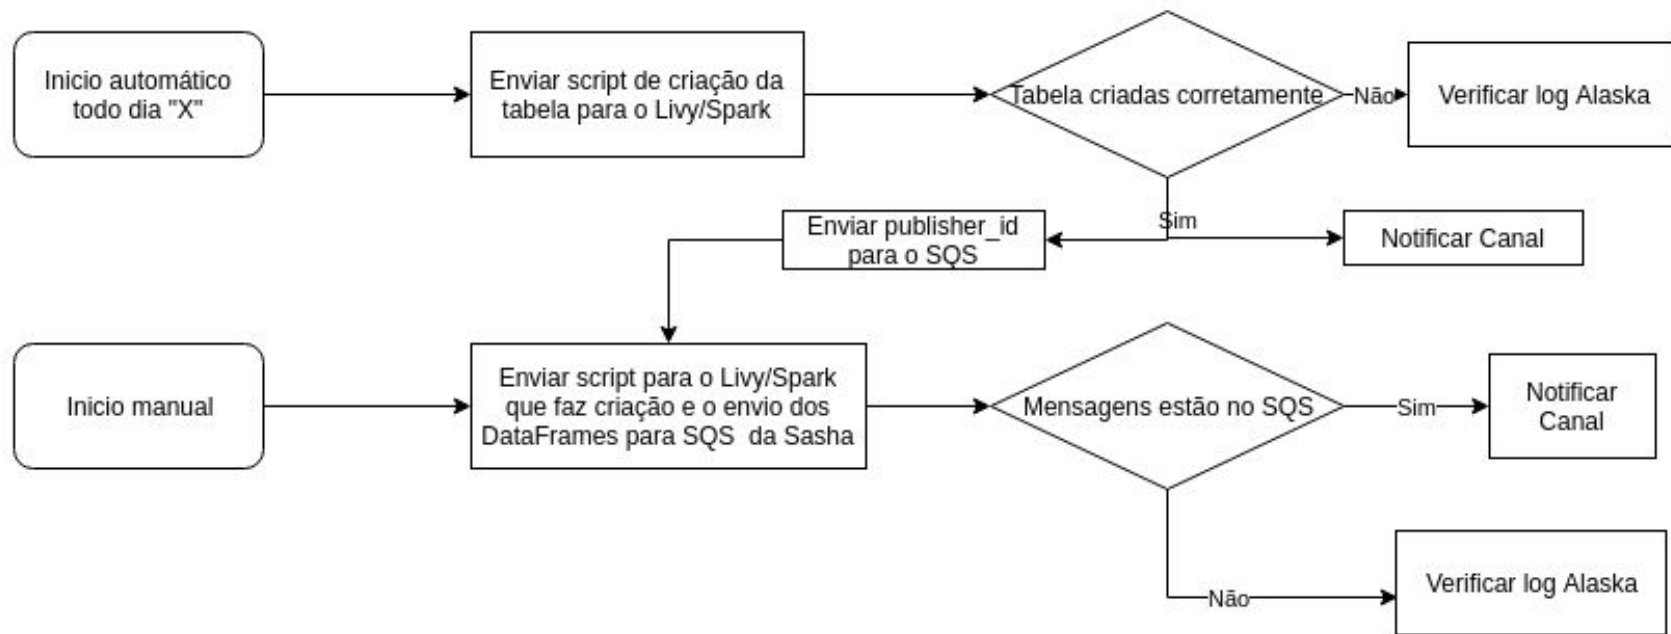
Inicio automático todo dia "X"

Enviar script de criação da tabela para o Livy/Spark

Tabela criadas corretamente

Não

Verificar log Alaska

Sim

Enviar publisher_id para o SQS

Notificar Canal

Inicio manual

Enviar script para o Livy/Spark que faz criação e o envio dos DataFrames para SQS da Sasha

Mensagens estão no SQS

Sim

Notificar Canal

Não

Verificar log Alaska